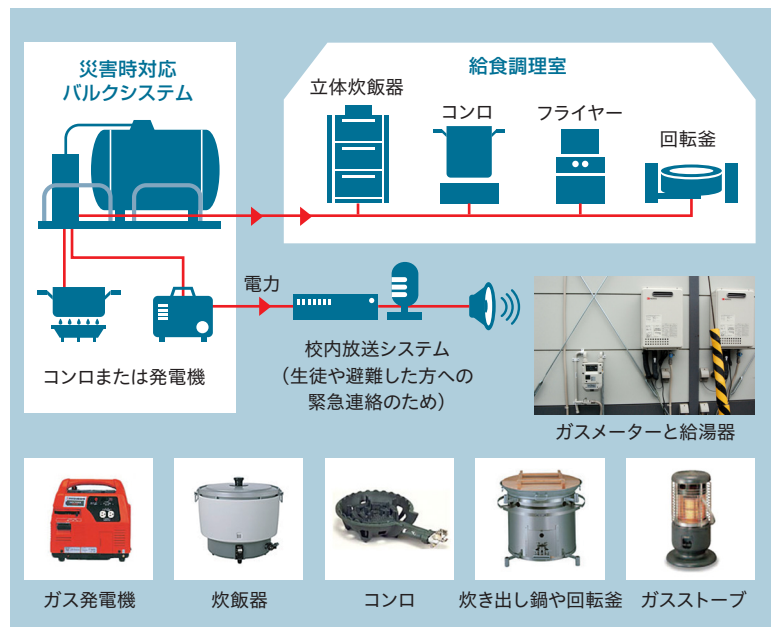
災害時対応
バルクシステム

給食調理室

立体炊飯器

コンロ

フライヤー

回転釜

電力

コンロまたは発電機

校内放送システム
（生徒や避難した方への
緊急連絡のため）

ガスメーターと給湯器

ガス発電機

炊飯器

コンロ

炊き出し鍋や回転釜

ガスストーブ